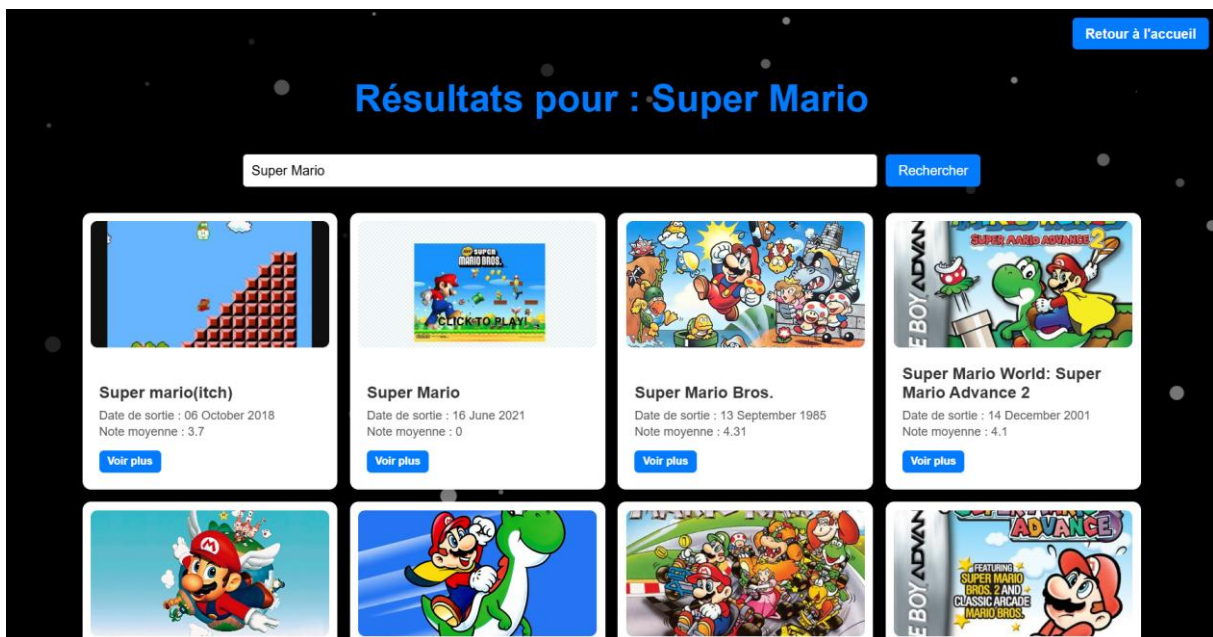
Retour à l'accueil

Résultats pour : Super Mario

Super Mario

Rechercher

SUPER MARIO BROS.

CLICK TO PLAY!

SUPER MARIO ADVANCE 2

GAME BOY ADVANCE

Super mario(itch)
Date de sortie : 06 October 2018
Note moyenne : 3.7

Voir plus

Super Mario
Date de sortie : 16 June 2021
Note moyenne : 0

Voir plus

Super Mario Bros.
Date de sortie : 13 September 1985
Note moyenne : 4.31

Voir plus

Super Mario World: Super Mario Advance 2
Date de sortie : 14 December 2001
Note moyenne : 4.1

Voir plus

GAME BOY ADVANCE

SUPER MARIO ADVANCE

FEATURING SUPER MARIO BROS. 2 AND CLASSIC ARCADE MARIO BROS.